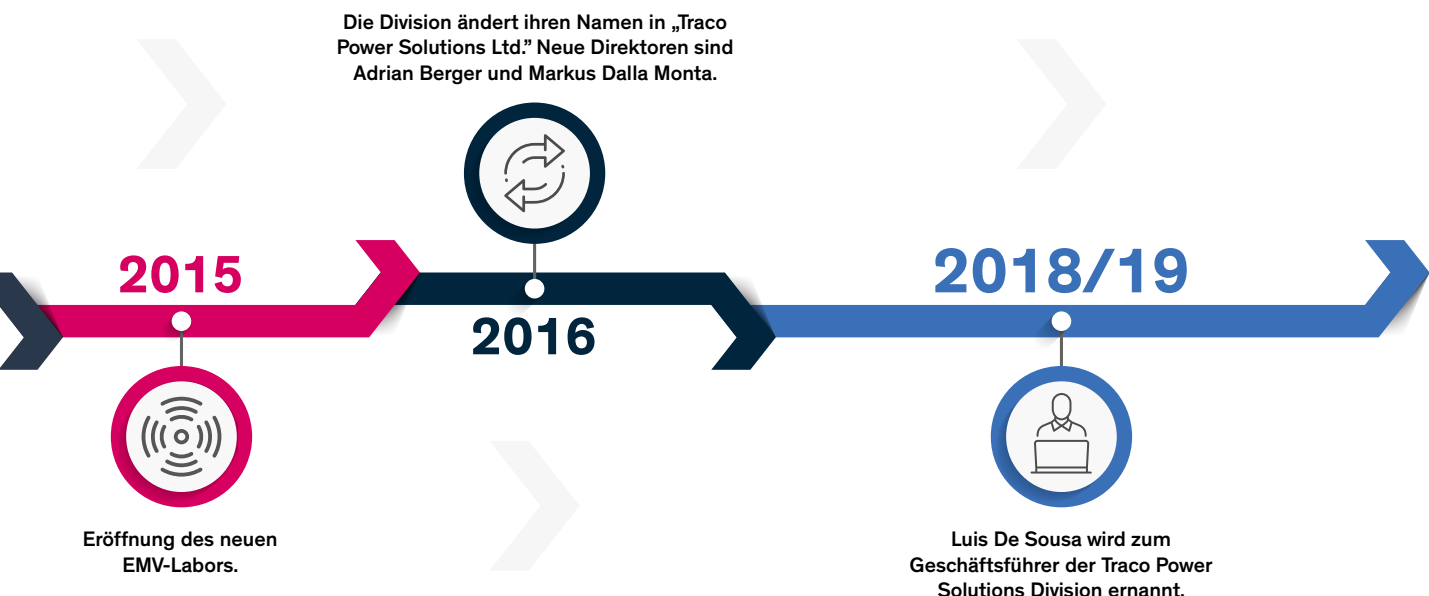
Die Division ändert ihren Namen in „Traco Power Solutions Ltd." Neue Direktoren sind Adrian Berger und Markus Dalla Monta.

2015

2016

2018/19

Eröffnung des neuen EMV-Labors.

Luis De Sousa wird zum Geschäftsführer der Traco Power Solutions Division ernannt.